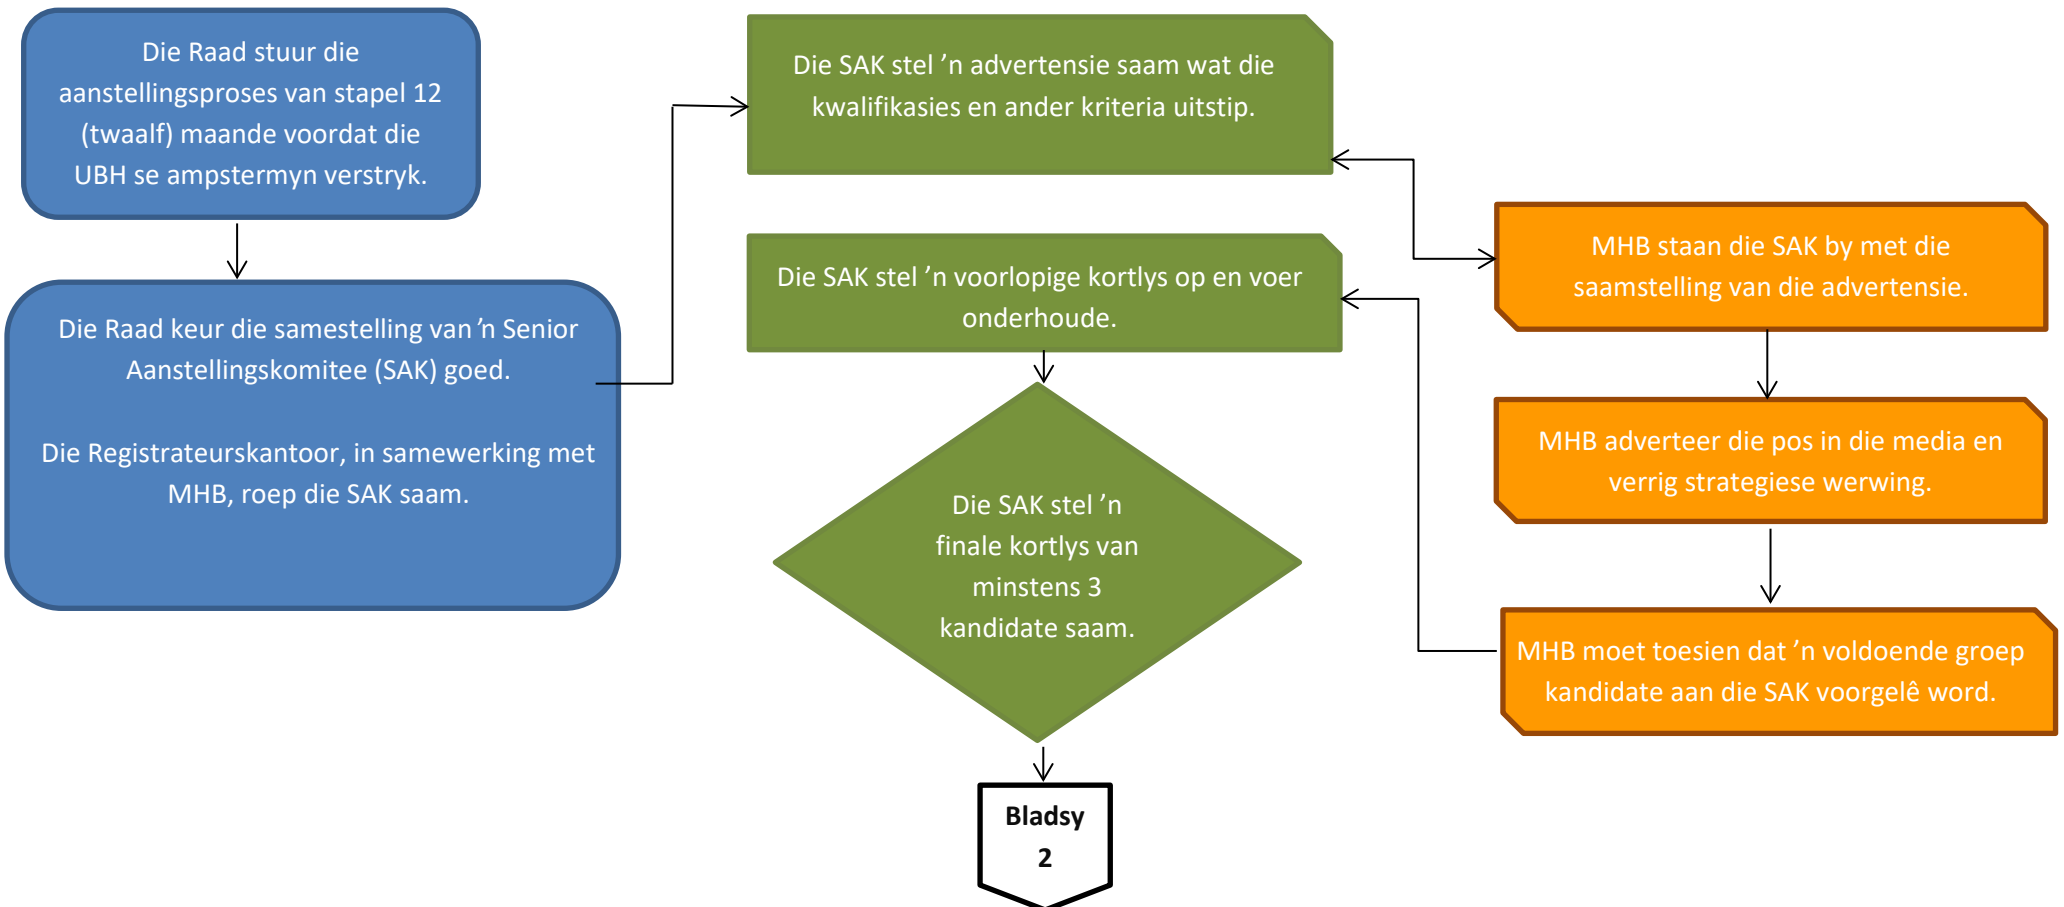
Die Raad stuur die aanstellingsproses van stapel 12 (twaalf) maande voordat die UBH se ampstermyn verstryk.

Die Raad keur die samestelling van ’n Senior Aanstellingskomitee (SAK) goed.

Die Registrateurskantoor, in samewerking met MHB, roep die SAK saam.

Die SAK stel ’n advertensie saam wat die kwalifikasies en ander kriteria uitstip.

MHB staan die SAK by met die saamstelling van die advertensie.

MHB adverteer die pos in die media en verrig strategiese werwing.

MHB moet toesien dat ’n voldoende groep kandidate aan die SAK voorgelê word.

Die SAK stel ’n voorlopige kortlys op en voer onderhoude.

Die SAK stel ’n finale kortlys van minstens 3 kandidate saam.

Bladsy 2